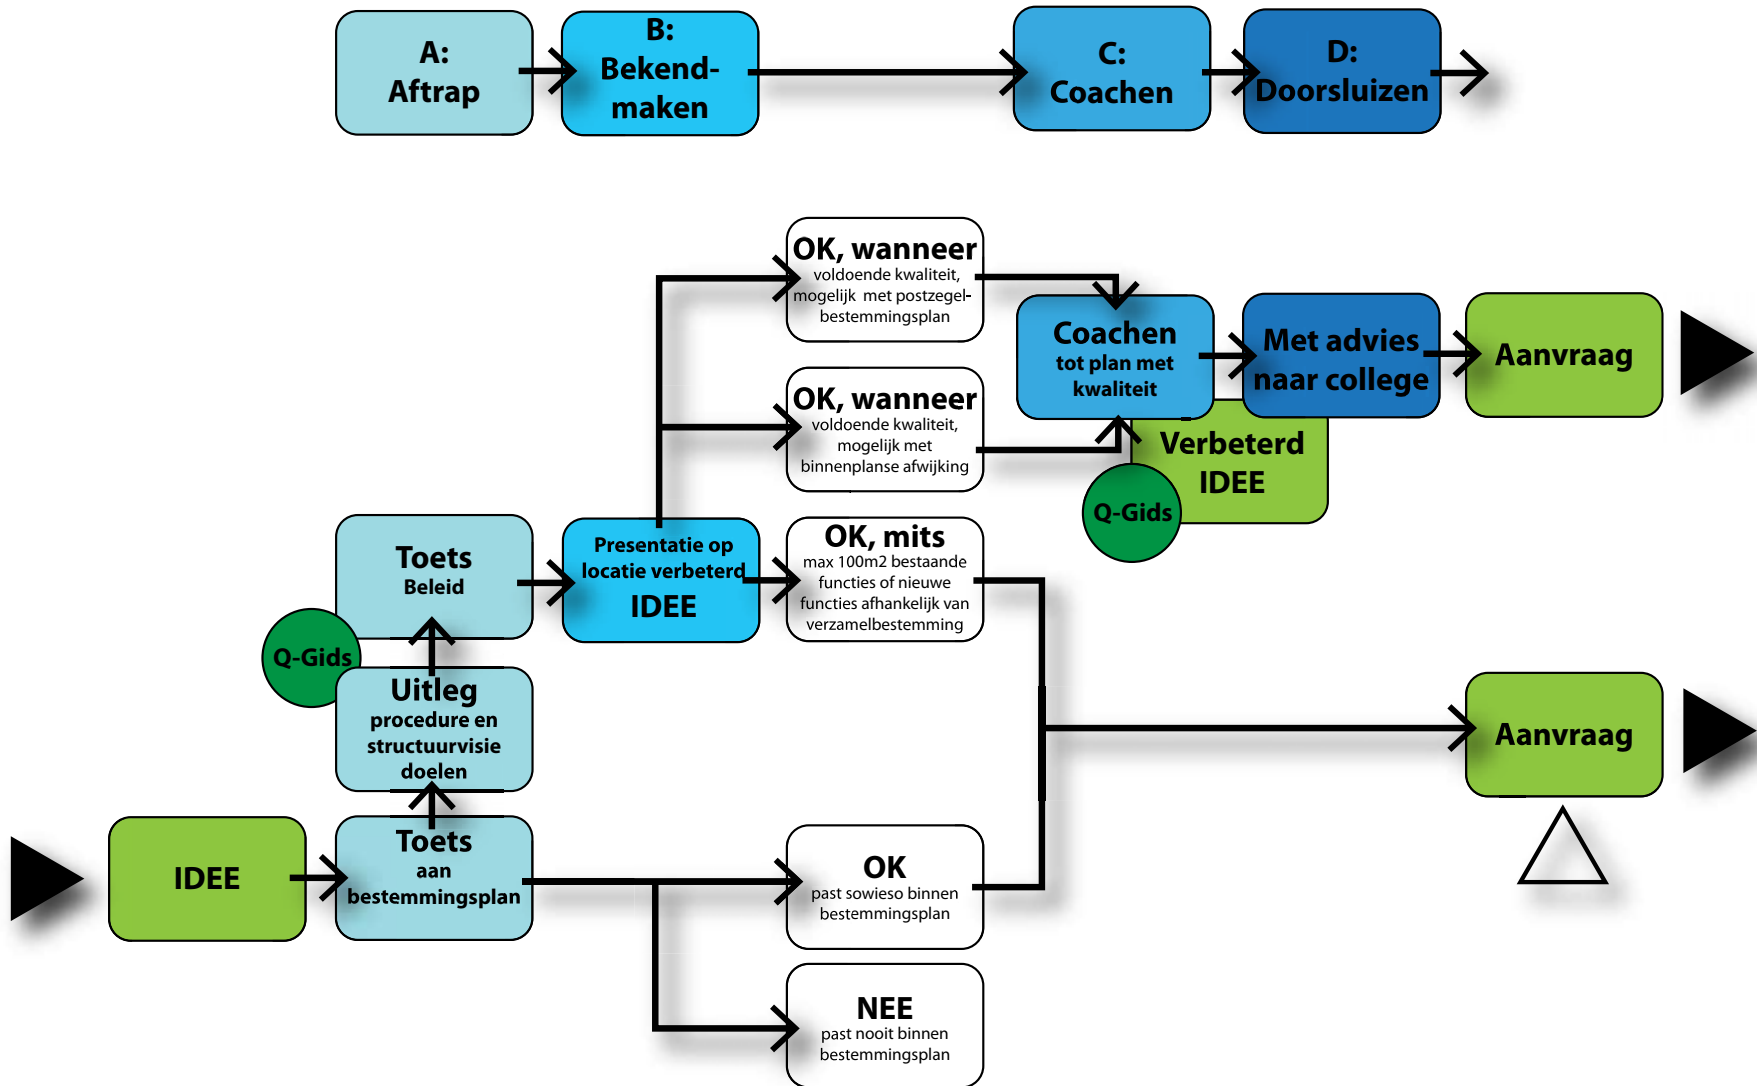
A: Aftrap

B: Bekendmaken

C: Coachen

D: Doorsluizen

OK, wanneer
voldoende kwaliteit, mogelijk met postzegelbestemmingsplan

OK, wanneer
voldoende kwaliteit, mogelijk met binnenplanse afwijking

Coachen
tot plan met kwaliteit

Met advies naar college

Aanvraag

Verbeterd IDEE

Q-Gids

Toets
Beleid

Presentatie op locatie verbeterd
IDEE

OK, mits
max 100m2 bestaande functies of nieuwe functies afhankelijk van verzamelbestemming

Q-Gids

Uitleg
procedure en structuurvisie doelen

Aanvraag

IDEE

Toets
aan bestemmingsplan

OK
past sowieso binnen bestemmingsplan

NEE
past nooit binnen bestemmingsplan